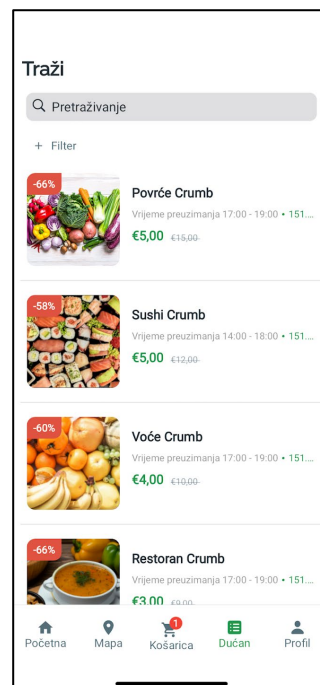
Traži

Pretraživanje

+ Filter

-66%
Povrće Crumb
Vrijeme preuzimanja 17:00 - 19:00 • 151....
€5,00 €15,00

-58%
Sushi Crumb
Vrijeme preuzimanja 14:00 - 18:00 • 151....
€5,00 €12,00

-60%
Voće Crumb
Vrijeme preuzimanja 17:00 - 19:00 • 151....
€4,00 €10,00

-66%
Restoran Crumb
Vrijeme preuzimanja 17:00 - 19:00 • 151....
€3,00 €9,00

Početna Mapa 1 Košarica Dućan Profil